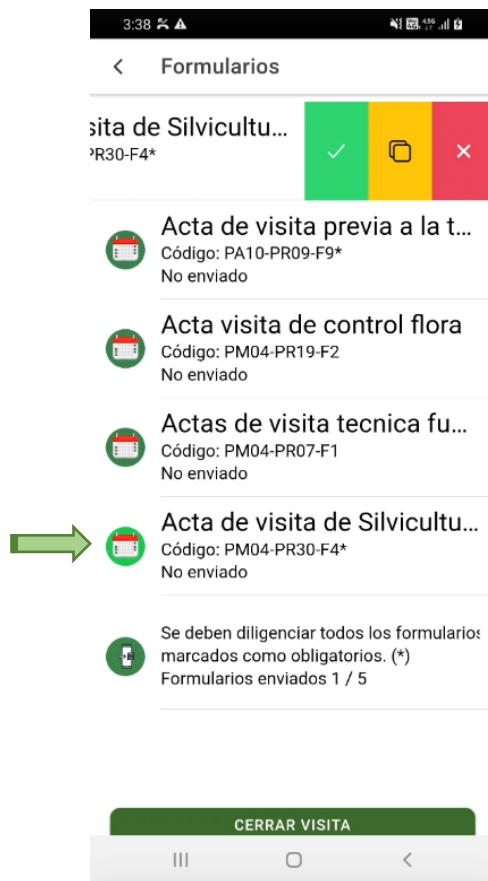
3:38

Formularios

sita de Silvicultu...
PR30-F4*

Acta de visita previa a la t...
Código: PA10-PR09-F9*
No enviado

Acta visita de control flora
Código: PM04-PR19-F2
No enviado

Actas de visita tecnica fu...
Código: PM04-PR07-F1
No enviado

Acta de visita de Silvicultu...
Código: PM04-PR30-F4*
No enviado

Se deben diligenciar todos los formularios marcados como obligatorios. (*)
Formularios enviados 1 / 5

CERRAR VISITA